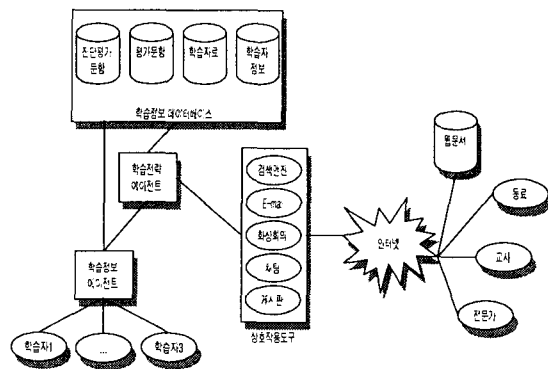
진단평가 문항

평가문항

학습자료

학습자 정보

학습정보 데이터베이스

학습전략 에이전트

검색엔진

E-mail

화상회의

채팅

게시판

상호작용도구

인터넷

웹문서

동료

교사

전문가

학습정보 에이전트

학습자1

...

학습자3